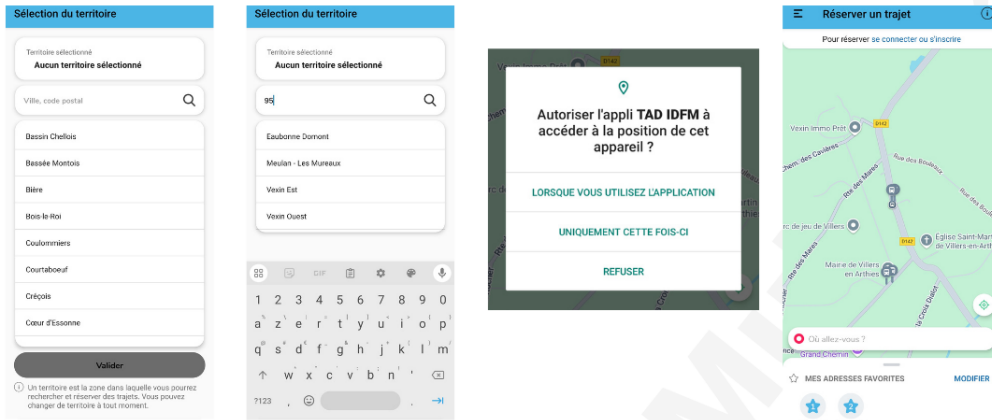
Sélection du territoire

Territoire sélectionné
Aucun territoire sélectionné

Ville, code postal

Bassin Chellois
Bassée Montois
Bière
Bois-le-Roi
Coulommiers
Courtaboeuf
Crécois
Cœur d'Essonne

Valider

Un territoire est la zone dans laquelle vous pourrez rechercher et réserver des trajets. Vous pouvez changer de territoire à tout moment.

Sélection du territoire

Territoire sélectionné
Aucun territoire sélectionné

95

Eaubonne Domont
Meulan - Les Mureaux
Vexin Est
Vexin Ouest

GIF

1 2 3 4 5 6 7 8 9 0
a z e r t y u i o p
q s d f g h j k l m
w x c v b n '
?123 , .

D142

Autoriser l'appli TAD IDFM à accéder à la position de cet appareil ?

LORSQUE VOUS UTILISEZ L'APPLICATION

UNIQUEMENT CETTE FOIS-CI

REFUSER

Réserver un trajet

Pour réserver se connecter ou s'inscrire

Vexin Immo Prêt
D142
Chem. des Cavées
Rue des Boulaies
Rte des Mares
Rue des Boulaies
Rte des Mares
Terrain de jeu de Villers
Eglise Saint-Mar de Villers-en-Arth
D142
Rte des Mares
Mairie de Villers en Arthies
Rue de la Croix Didiot
Grand Chemin

Où allez-vous ?

MES ADRESSES FAVORITES
MODIFIER